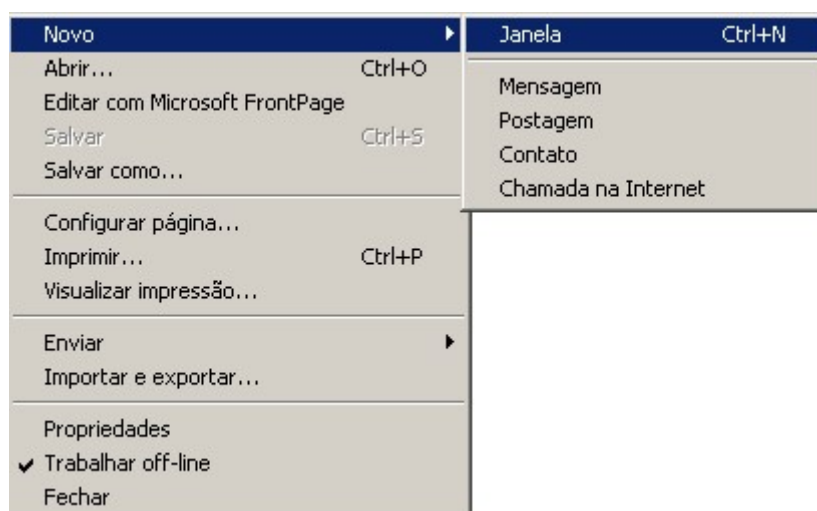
Novo
Abrir... Ctrl+O
Editar com Microsoft FrontPage
Salvar Ctrl+S
Salvar como...
Configurar página...
Imprimir... Ctrl+P
Visualizar impressão...
Enviar
Importar e exportar...
Propriedades
✔ Trabalhar off-line
Fechar

Janela Ctrl+N
Mensagem
Postagem
Contato
Chamada na Internet